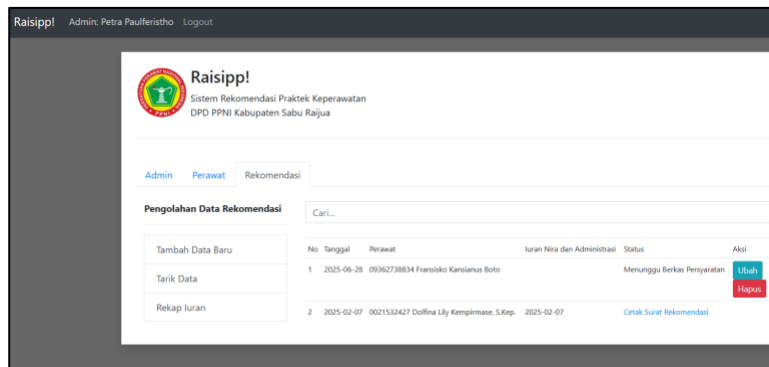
Raisipp! Admin: Petra Paulferistho Logout

Raisipp!
Sistem Rekomendasi Praktek Keperawatan
DPD PPNI Kabupaten Sabu Raijua

Admin Perawat Rekomendasi

Pengolahan Data Rekomendasi

Cari...

Tambah Data Baru
Tarik Data
Rekap Iuran

| No | Tanggal | Perawat | Iuran Nira dan Administrasi | Status | Aksi |
|---|---|---|---|---|---|
| 1 | 2025-06-28 | 09362738834 Fransisko Kansianus Boto | | Menunggu Berkas Persyaratan | Ubah Hapus |
| 2 | 2025-02-07 | 0021532427 Dolfina Lily Kempirmase, S.Kep. | 2025-02-07 | Cetak Surat Rekomendasi | |